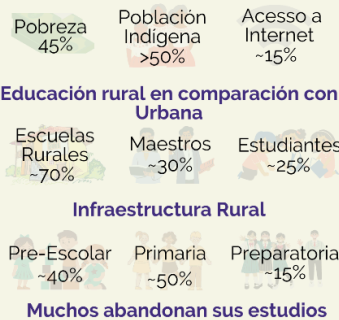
Pobreza
45%

Población
Indigena
>50%

Acesso a
Internet
~15%

Educación rural en comparación con Urbana

Escuelas
Rurales
~70%

Maestros
~30%

Estudiantes
~25%

Infraestructura Rural

Pre-Escolar
~40%

Primaria
~50%

Preparatoria
~15%

Muchos abandonan sus estudios